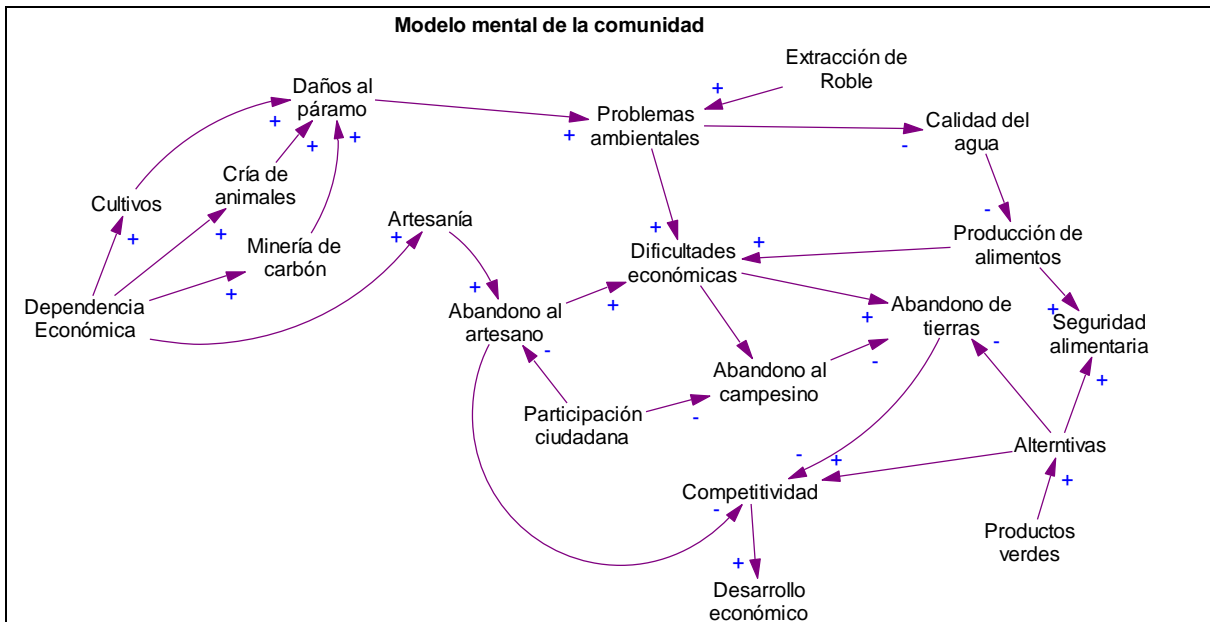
Modelo mental de la comunidad

Daños al páramo

Extracción de Roble

Problemas ambientales

Calidad del agua

Cultivos

Cría de animales

Minería de carbón

Artesanía

Dificultades económicas

Producción de alimentos

Dependencia Económica

Abandono al artesano

Abandono de tierras

Seguridad alimentaria

Abandono al campesino

Participación ciudadana

Alterntivas

Competitividad

Productos verdes

Desarrollo económico

+ + + + + + + + + + + + + + + + + + + - - - - - - - - - -